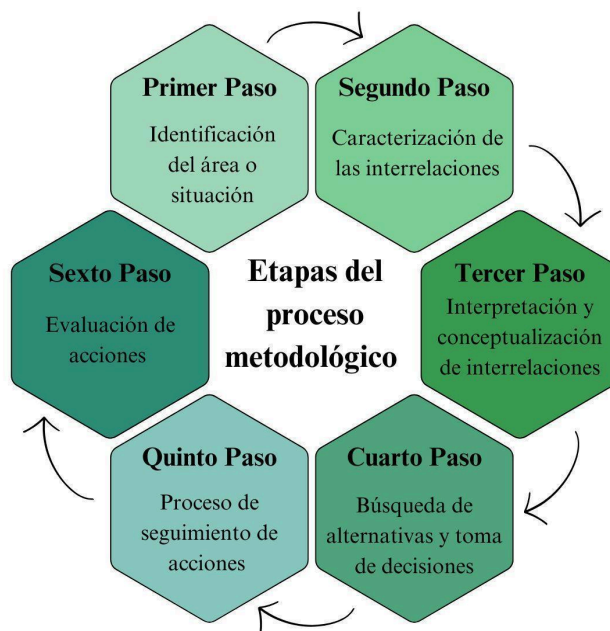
Etapas del proceso metodológico

Primer Paso
Identificación del área o situación

Segundo Paso
Caracterización de las interrelaciones

Tercer Paso
Interpretación y conceptualización de interrelaciones

Cuarto Paso
Búsqueda de alternativas y toma de decisiones

Quinto Paso
Proceso de seguimiento de acciones

Sexto Paso
Evaluación de acciones